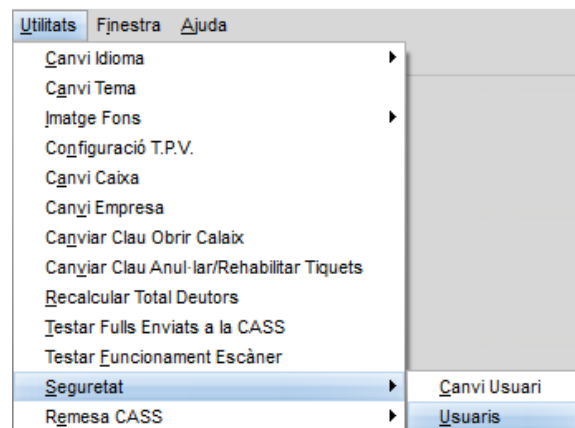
Utilitats Finestra Ajuda

Canvi Idioma
Canvi Tema
Imatge Fons
Configuració T.P.V.
Canvi Caixa
Canvi Empresa
Canviar Clau Obrir Calaix
Canviar Clau Anul·lar/Rehabilitar Tiquets
Recalcular Total Deutors
Testar Fulls Enviats a la CASS
Testar Funcionament Escàner
Seguretat
Remesa CASS

Canvi Usuari
Usuaris